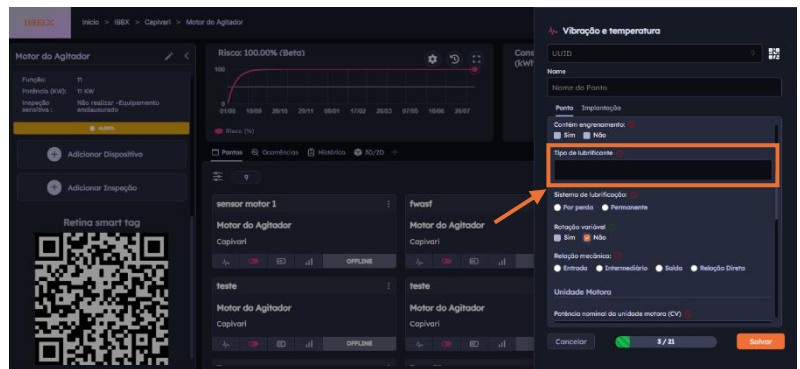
IBBX Início > IBBX > Capivari > Motor do Agitador

Motor do Agitador

Função: TI
Potência (KW): 11 KW
Inspeção sensitiva: Não realizar - Equipamento enclausurado

ALERTA

Adicionar Dispositivo

Adicionar Inspeção

Retina smart tag

Risco: 100.00% (Beta)

100

0

01/08 10/08 20/10 29/11 17/02 28/03 07/05 16/06 26/07

Risco (%)

Cons (kWh

Pontos Ocorrências Histórico 3D/2D

9

sensor motor 1
Motor do Agitador
Capivari
OFFLINE

fwasf
Motor do Agitador
Capivari

teste
Motor do Agitador
Capivari
OFFLINE

teste
Motor do Agitador
Capivari

Vibração e temperatura

UUID

Nome

Nome do Ponto

Ponto Implantação

Contém engrenamento:
Sim Não

Tipo de lubrificante

Sistema de lubrificação:
Por perda Permanente

Rotação variável
Sim Não

Relação mecânica:
Entrada Intermediário Saída Relação Direta

Unidade Motora

Potência nominal da unidade motora (CV)

Cancelar 3 / 21 Salvar